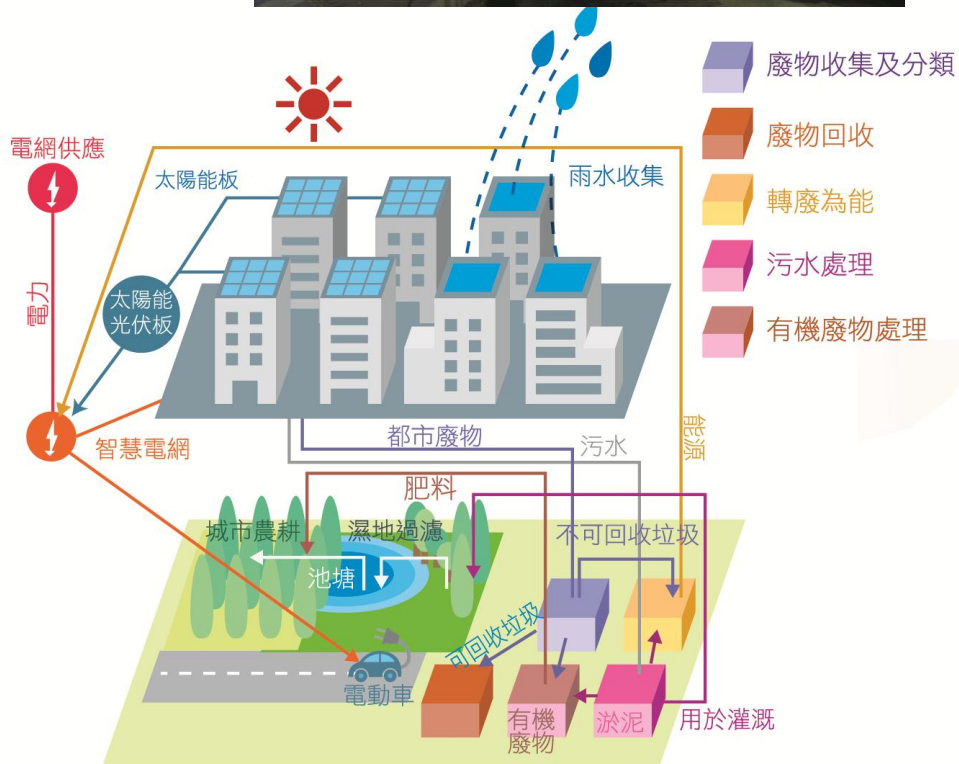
廢物收集及分類
廢物回收
轉廢為能
污水處理
有機廢物處理

電網供應
電力
太陽能板
太陽能光伏板
雨水收集
智慧電網
都市廢物
污水
能源
肥料
城市農耕
濕地過濾
池塘
不可回收垃圾
可回收垃圾
電動車
有機廢物
淤泥
用於灌溉